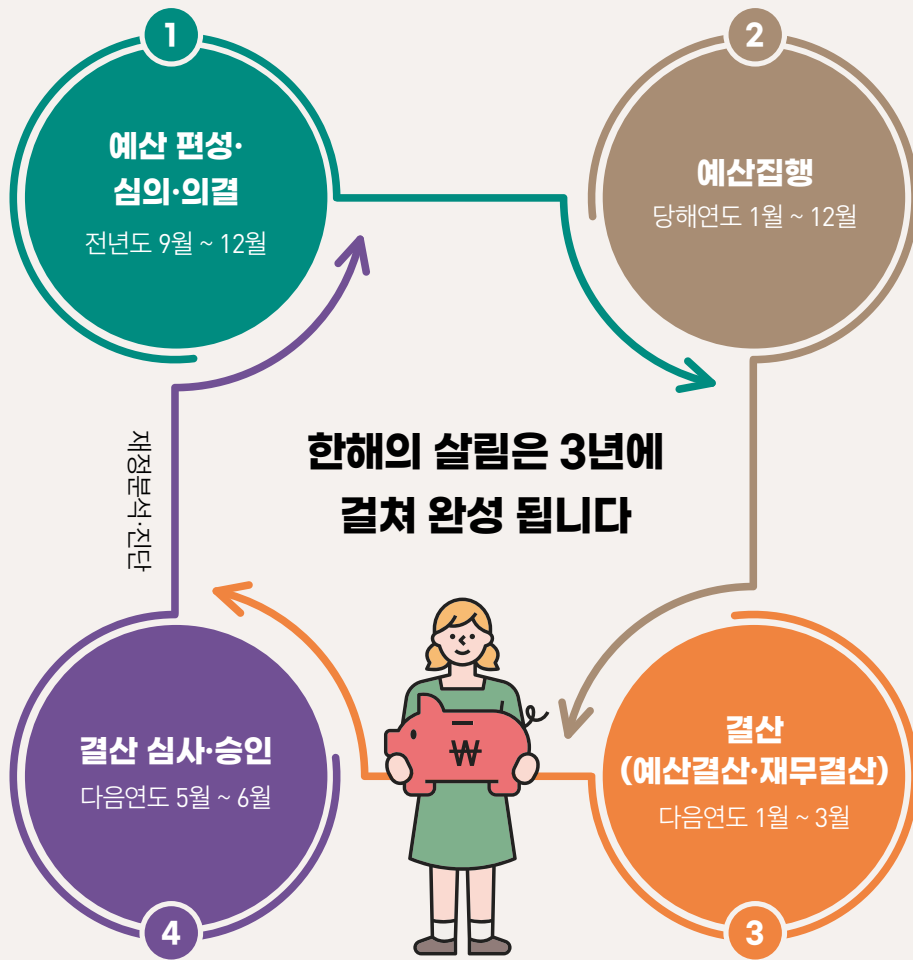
1

예산 편성·
심의·의결

전년도 9월 ~ 12월

2

예산집행

당해연도 1월 ~ 12월

재정분석·진단

한해의 살림은 3년에
걸쳐 완성 됩니다

₩

결산 심사·승인

다음연도 5월 ~ 6월

4

결산
(예산결산·재무결산)

다음연도 1월 ~ 3월

3